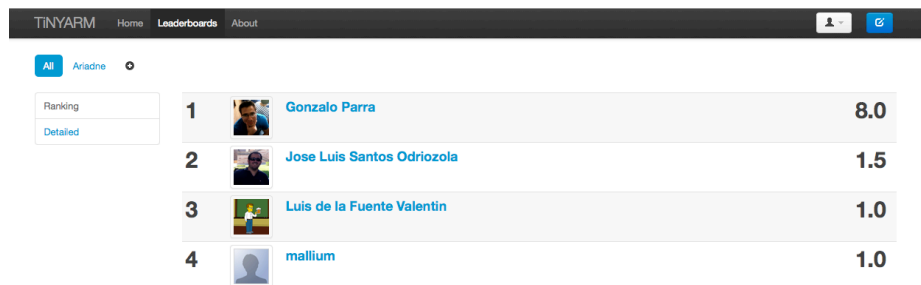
TiNYARM Home Leaderboards About

All Ariadne

Ranking
Detailed

| | | |
|---|---|---|
| 1 | Gonzalo Parra | 8.0 |
| 2 | Jose Luis Santos Odriozola | 1.5 |
| 3 | Luis de la Fuente Valentin | 1.0 |
| 4 | mallium | 1.0 |